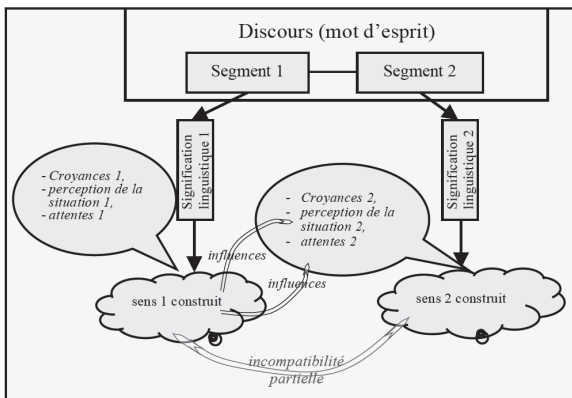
Discours (mot d'esprit)

Segment 1

Segment 2

Signification linguistique 1

Signification linguistique 2

- Croyances 1,
- perception de la situation 1,
- attentes 1

- Croyances 2,
- perception de la situation 2,
- attentes 2

influences

influences

sens 1 construit

sens 2 construit

incompatibilité partielle